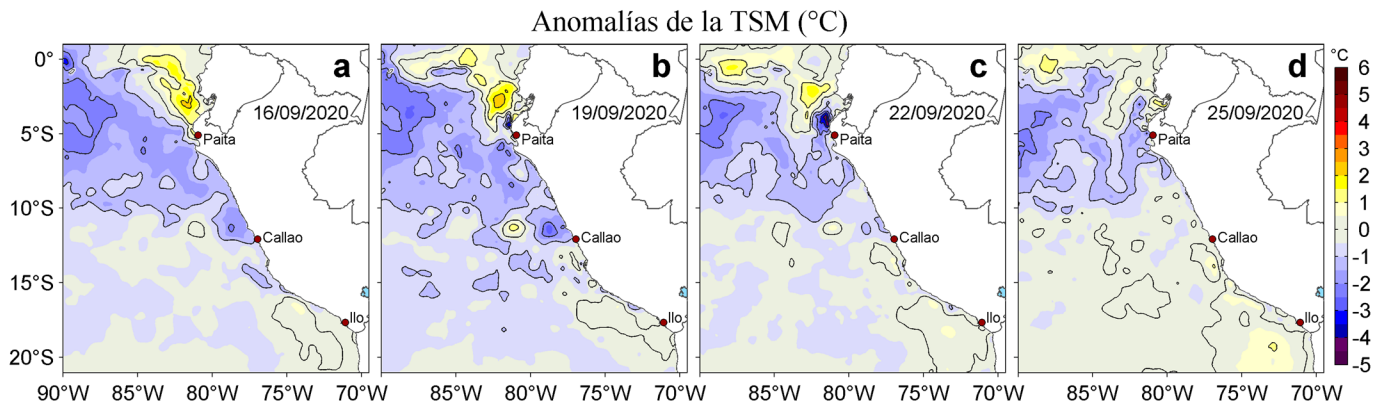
Anomalías de la TSM (°C)

0°
5°S
10°S
15°S
20°S

a
16/09/2020
Paita
Callao
Ilo

b
19/09/2020
Paita
Callao
Ilo

c
22/09/2020
Paita
Callao
Ilo

d
25/09/2020
Paita
Callao
Ilo

90°W 85°W 80°W 75°W 70°W
85°W 80°W 75°W 70°W
85°W 80°W 75°W 70°W
85°W 80°W 75°W 70°W

°C
6
5
4
3
2
1
0
-1
-2
-3
-4
-5